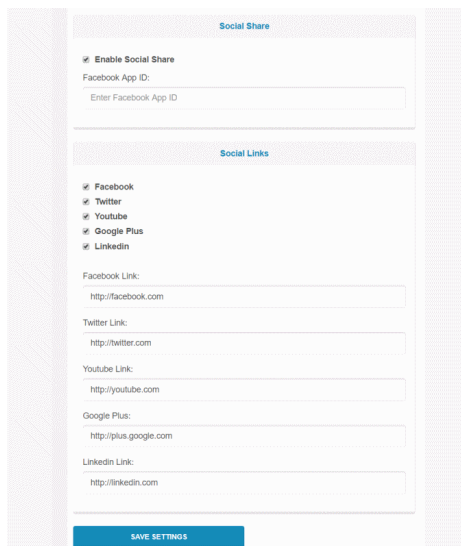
Social Share

Enable Social Share

Facebook App ID:

Enter Facebook App ID

Social Links

Facebook
Twitter
Youtube
Google Plus
Linkedin

Facebook Link:

http://facebook.com

Twitter Link:

http://twitter.com

Youtube Link:

http://youtube.com

Google Plus:

http://plus.google.com

Linkedin Link:

http://linkedin.com

SAVE SETTINGS